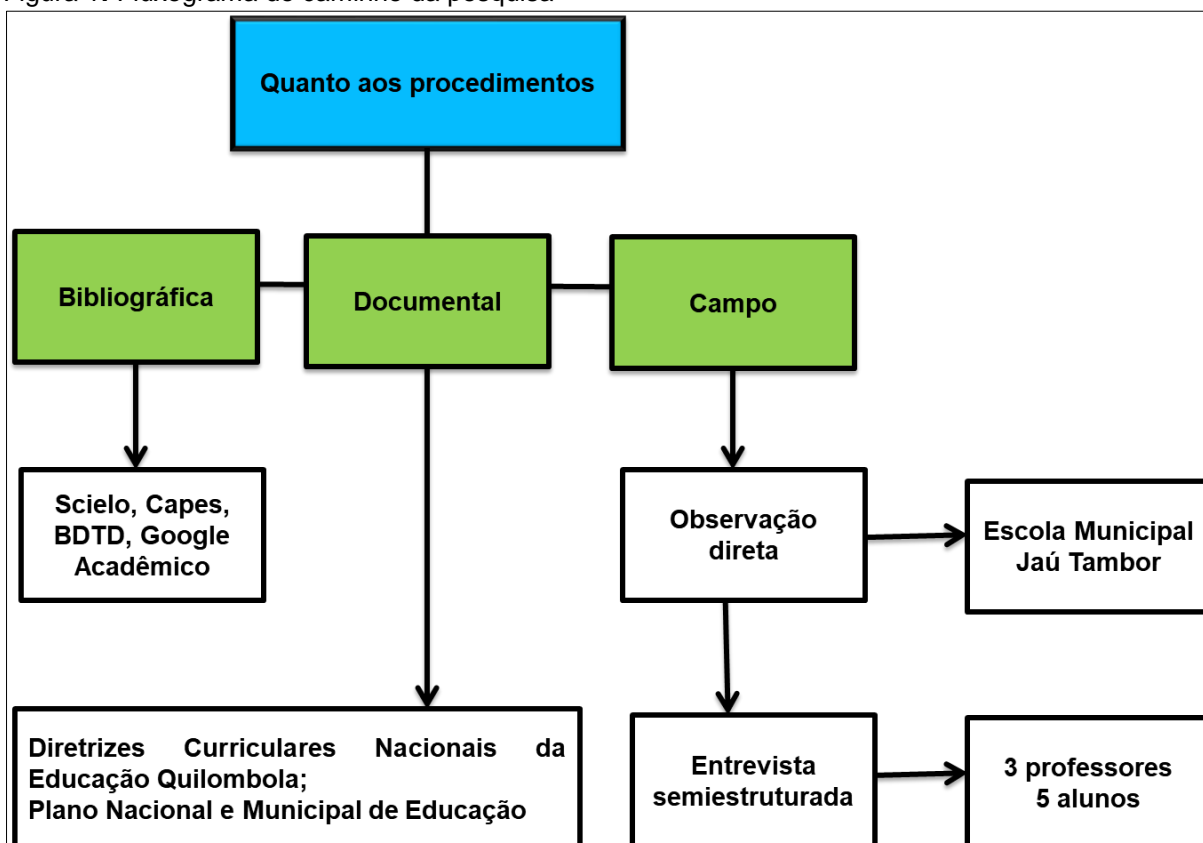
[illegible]

Quanto aos procedimentos

Bibliográfica

Documental

Campo

Scielo, Capes, BDTD, Google Acadêmico

Observação direta

Escola Municipal Jaú Tambor

Diretrizes Curriculares Nacionais da Educação Quilombola;
Plano Nacional e Municipal de Educação

Entrevista semiestruturada

3 professores
5 alunos